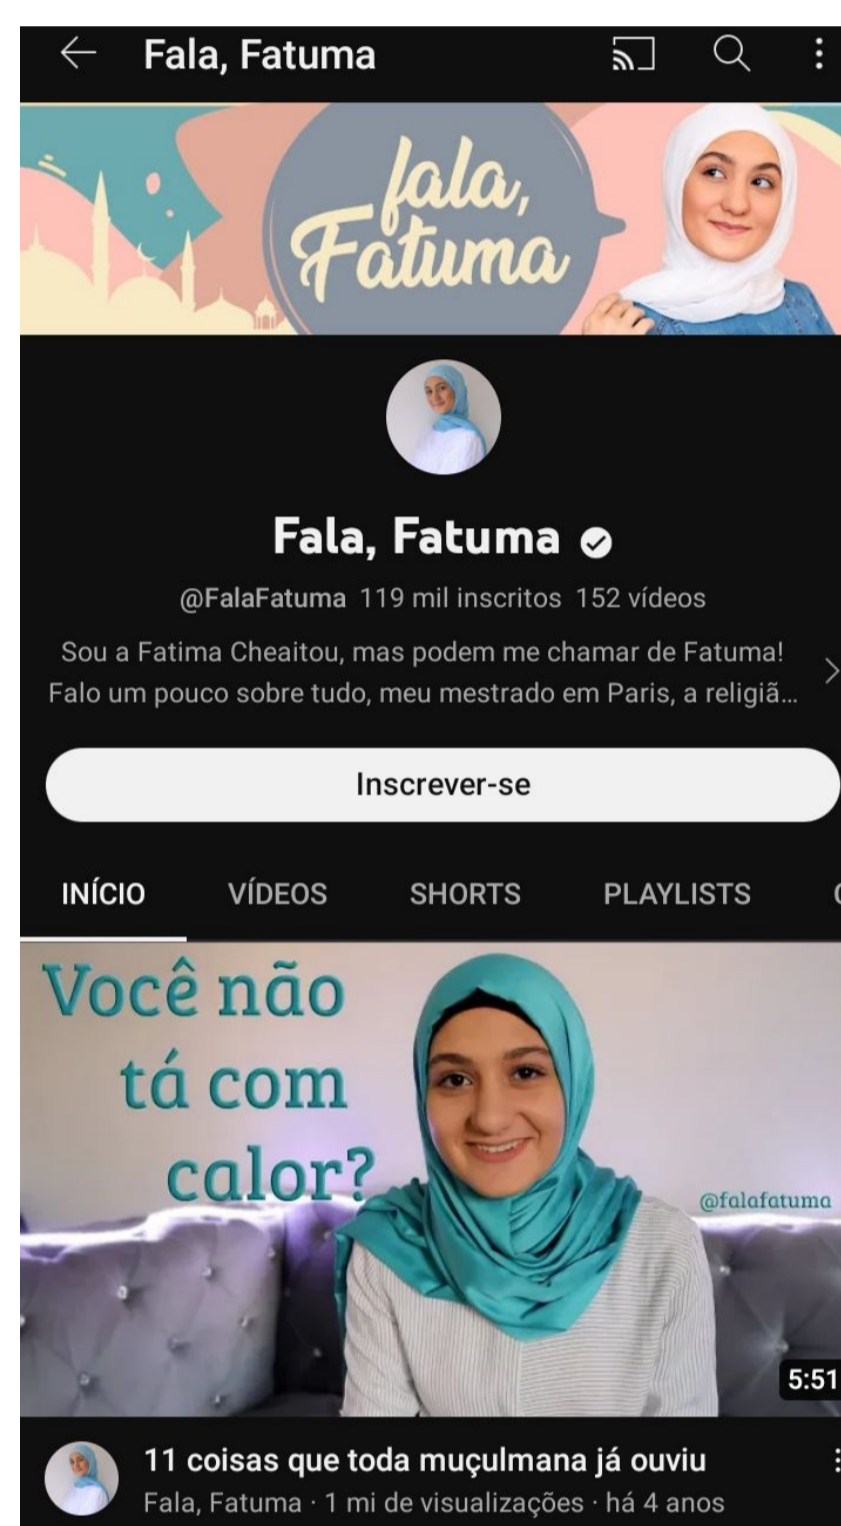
Fala, Fatuma

fala, Fatuma

Fala, Fatuma

@FalaFatuma 119 mil inscritos 152 vídeos

Sou a Fatima Cheaitou, mas podem me chamar de Fatuma! Falo um pouco sobre tudo, meu mestrado em Paris, a religiã...

Inscrever-se

INÍCIO VÍDEOS SHORTS PLAYLISTS

Você não tá com calor?

@falafatuma

5:51

11 coisas que toda muçulmana já ouviu

Fala, Fatuma · 1 mi de visualizações · há 4 anos